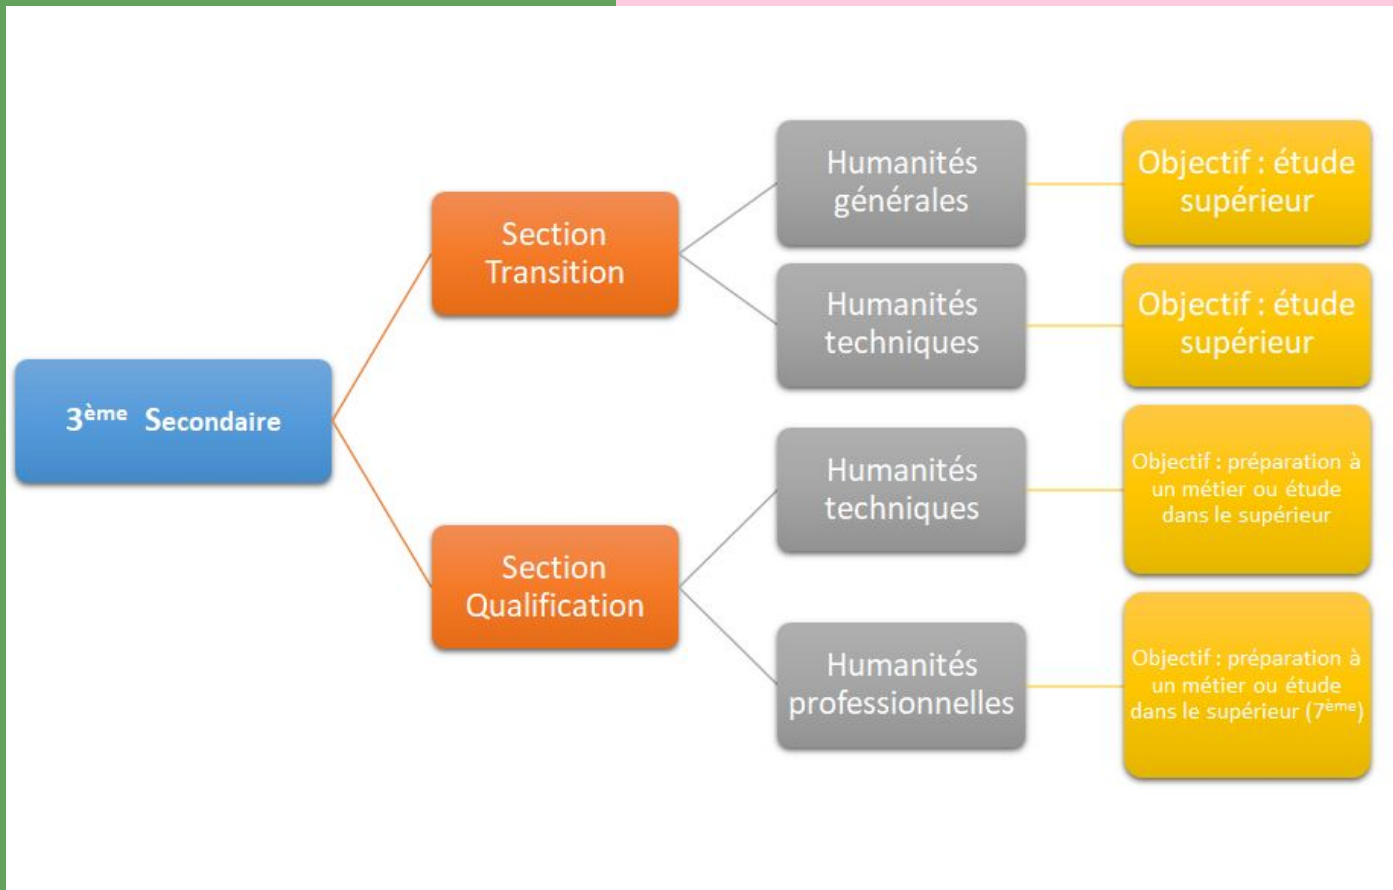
3$^{ème}$ Secondaire

Section Transition

Humanités générales

Objectif : étude supérieur

Humanités techniques

Objectif : étude supérieur

Section Qualification

Humanités techniques

Objectif : préparation à un métier ou étude dans le supérieur

Humanités professionnelles

Objectif : préparation à un métier ou étude dans le supérieur (7$^{ème}$)